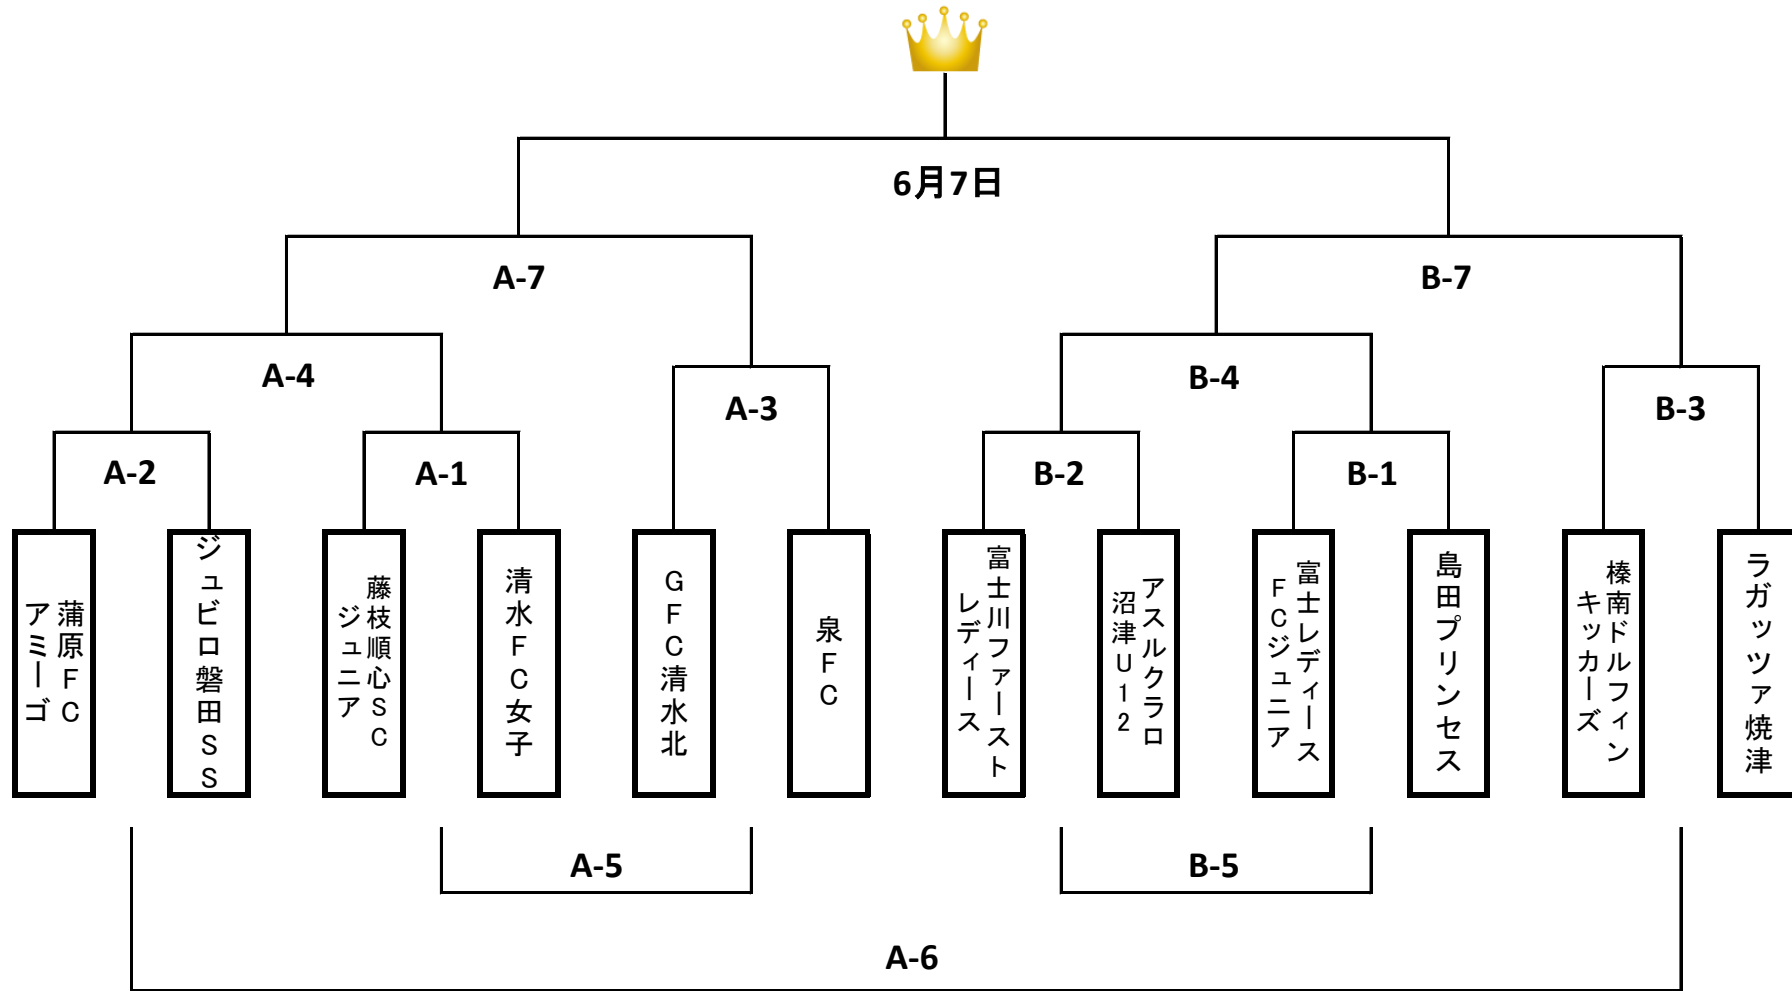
6月7日

A-7

B-7

A-4

A-3

B-4

B-3

A-2

A-1

B-2

B-1

蒲原FCアミーゴ

ジュビロ磐田SS

藤枝順心SCジュニア

清水FC女子

GFC清水北

泉FC

富士川ファーストレディース

アスルクラロ沼津U12

富士レディースFCジュニア

島田プリンセス

榛南ドルフィンキッカーズ

ラガッツァ焼津

A-5

B-5

A-6